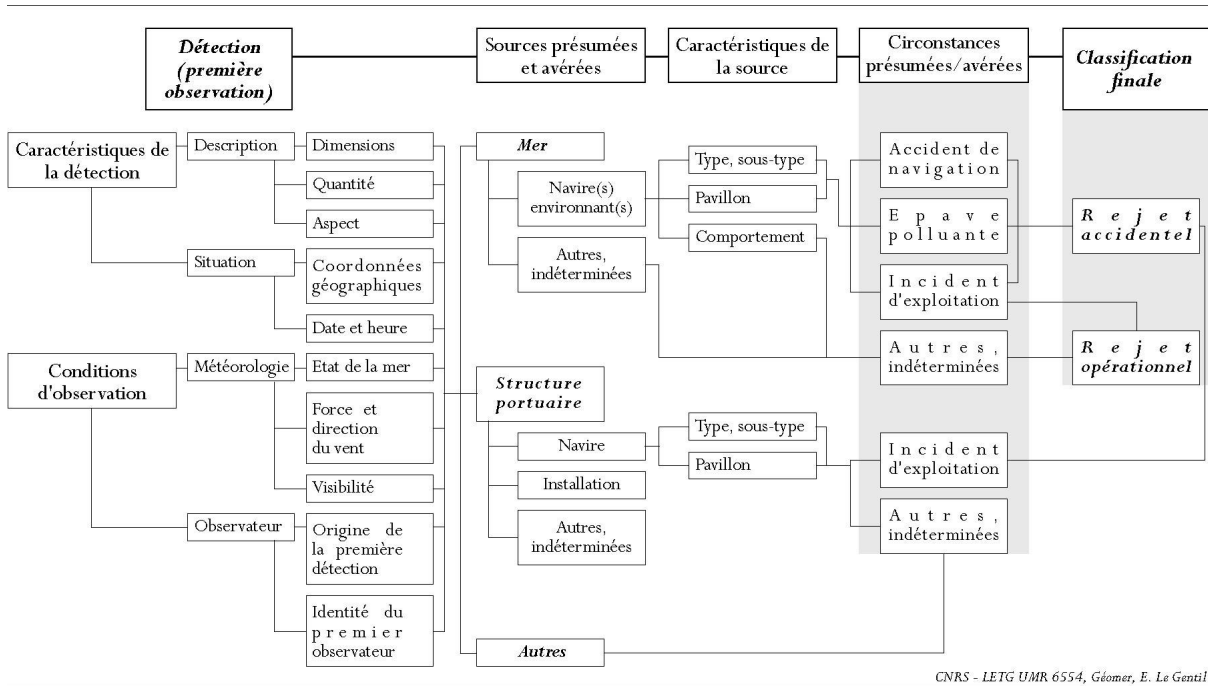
Détection (première observation)

Sources présumées et avérées

Caractéristiques de la source

Circonstances présumées/avérées

Classification finale

Caractéristiques de la détection

Description

Dimensions

Quantité

Aspect

Situation

Coordonnées géographiques

Date et heure

Conditions d'observation

Météorologie

Etat de la mer

Force et direction du vent

Visibilité

Observateur

Origine de la première détection

Identité du premier observateur

Mer

Navire(s) environnant(s)

Autres, indéterminées

Type, sous-type

Pavillon

Comportement

Accident de navigation

Epave polluante

Incident d'exploitation

Autres, indéterminées

Rejet accidentel

Rejet opérationnel

Structure portuaire

Navire

Installation

Autres, indéterminées

Type, sous-type

Pavillon

Incident d'exploitation

Autres, indéterminées

Autres

CNRS - LETG UMR 6554, Géomer, E. Le Gentil